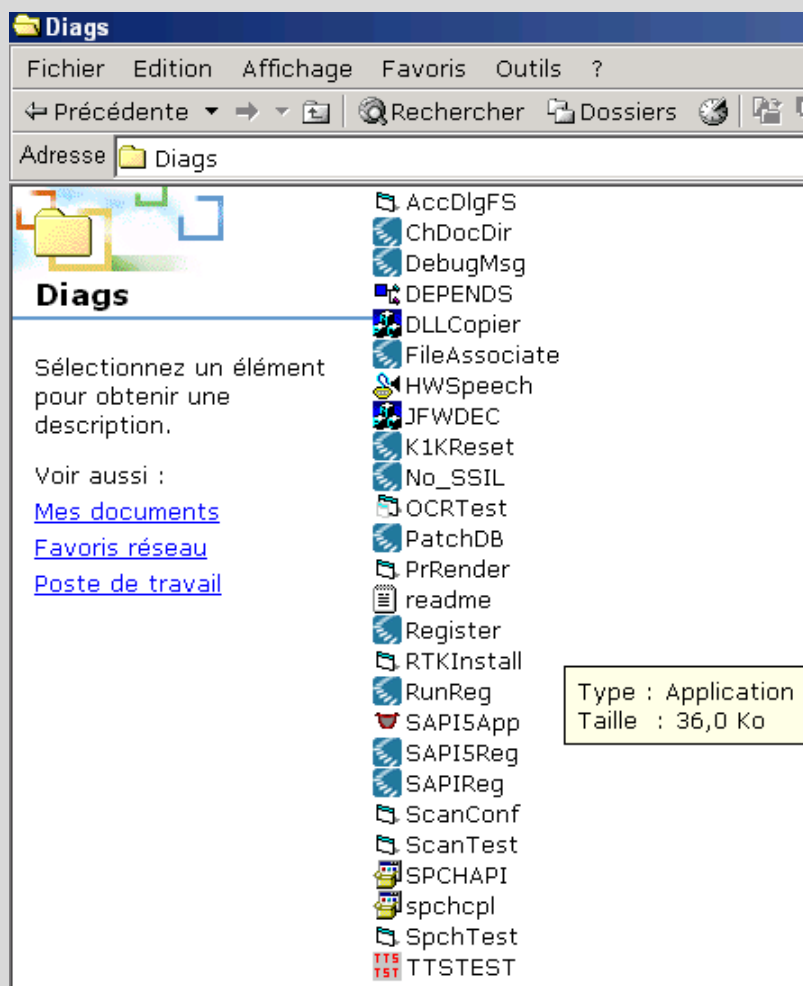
Diags

Fichier Edition Affichage Favoris Outils ?

Précédente Rechercher Dossiers

Adresse Diags

Diags

Sélectionnez un élément pour obtenir une description.

Voir aussi :

Mes documents

Favoris réseau

Poste de travail

AccDlgFS
ChDocDir
DebugMsg
DEPENDS
DLLCopier
FileAssociate
HWSpeech
JFWDEC
K1KReset
No_SSIL
OCRTest
PatchDB
PrRender
readme
Register
RTKInstall
RunReg
SAPI5App
SAPI5Reg
SAPIReg
ScanConf
ScanTest
SPCHAPI
spchcpl
SpchTest
TTSTEST

Type : Application
Taille : 36,0 Ko